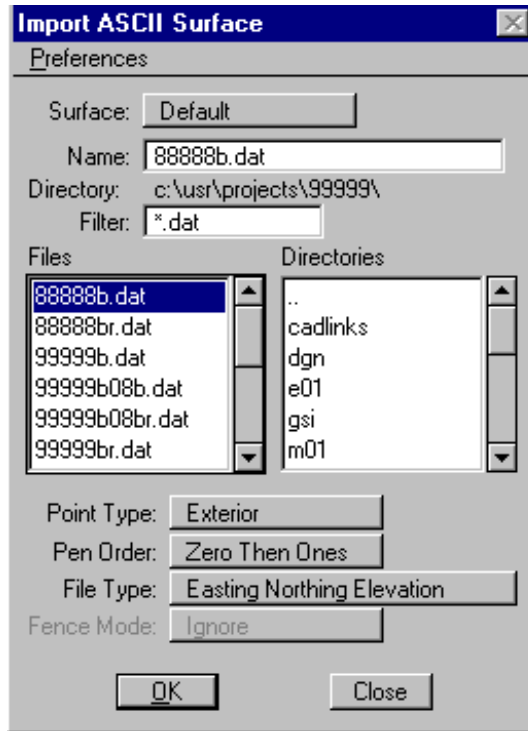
Import ASCII Surface

Preferences

Surface: Default

Name: 88888b.dat

Directory: c:\usr\projects\99999\

Filter: *.dat

Files

88888b.dat
88888br.dat
99999b.dat
99999b08b.dat
99999b08br.dat
99999br.dat

Directories

..
cadlinks
dgn
e01
gsi
m01

Point Type: Exterior

Pen Order: Zero Then Ones

File Type: Easting Northing Elevation

Fence Mode: Ignore

OK

Close